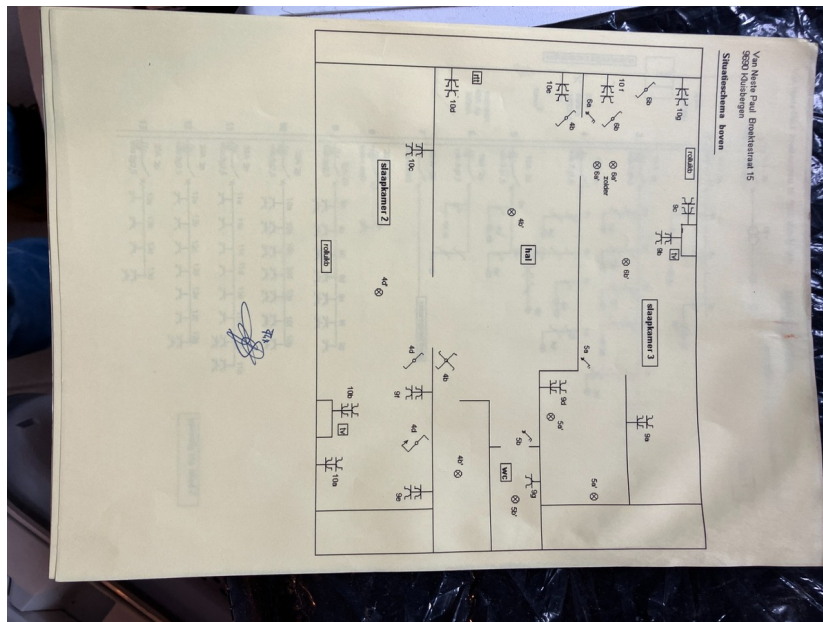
Van Neste Paul Broekstraat 15
9690 Kluisbergen
Situatieschema boven

10p
6b
10 f
6b
6a
4b
10e
rolluik
8c
6a'
zolder
6a'
rf
10d
10c
8c
9b
tv
4e'
hal
6b'
slaapkamer 2
slaapkamer 3
rolluik
4c'
5a
4d
4b
9f
9d
5c'
9h
10b
tv
4a
5b
4f'
wc
5e'
9g
5f'
10a
9e